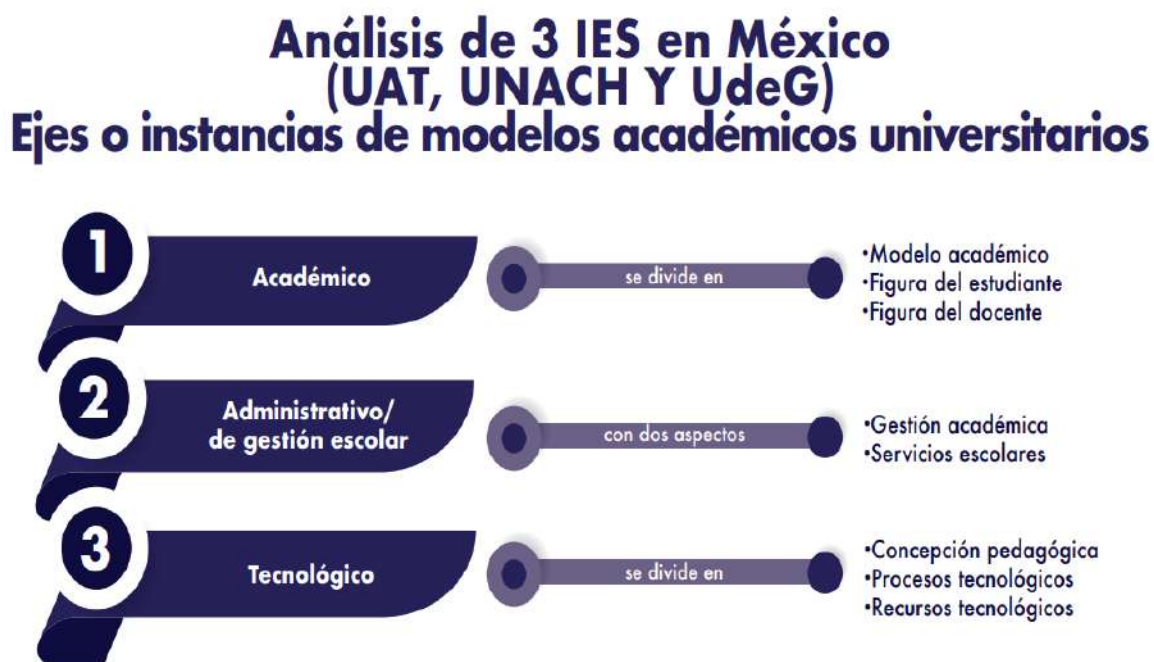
Análisis de 3 IES en México
(UAT, UNACH Y UdeG)
Ejes o instancias de modelos académicos universitarios

1

Académico

se divide en

•Modelo académico
•Figura del estudiante
•Figura del docente

2

Administrativo/
de gestión escolar

con dos aspectos

•Gestión académica
•Servicios escolares

3

Tecnológico

se divide en

•Concepción pedagógica
•Procesos tecnológicos
•Recursos tecnológicos